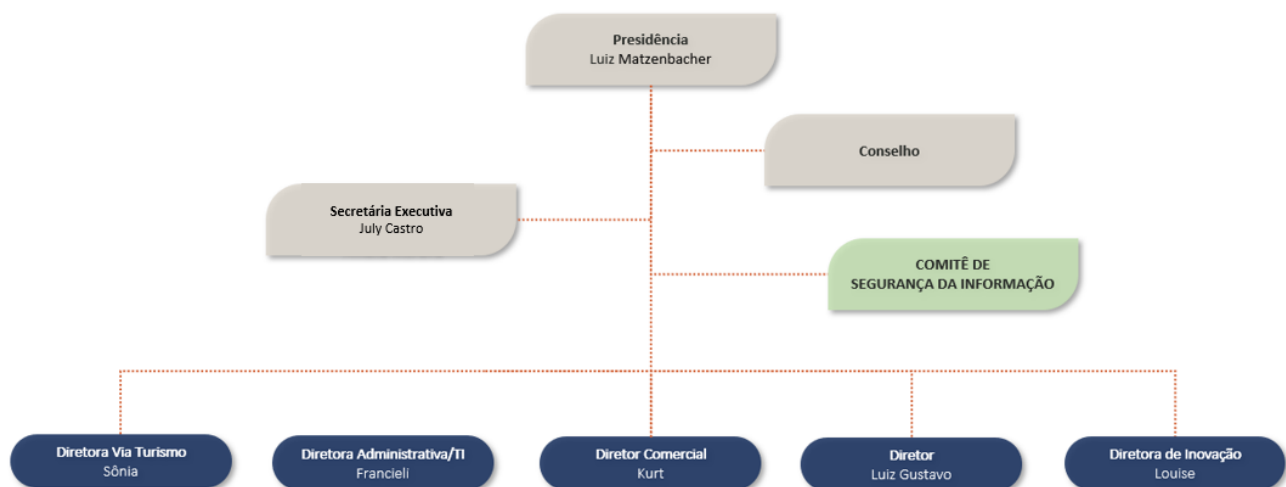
Presidência
Luiz Matzenbacher

Conselho

Secretária Executiva
July Castro

COMITÊ DE
SEGURANÇA DA INFORMAÇÃO

Diretora Via Turismo
Sônia

Diretora Administrativa/TI
Francieli

Diretor Comercial
Kurt

Diretor
Luiz Gustavo

Diretora de Inovação
Louise